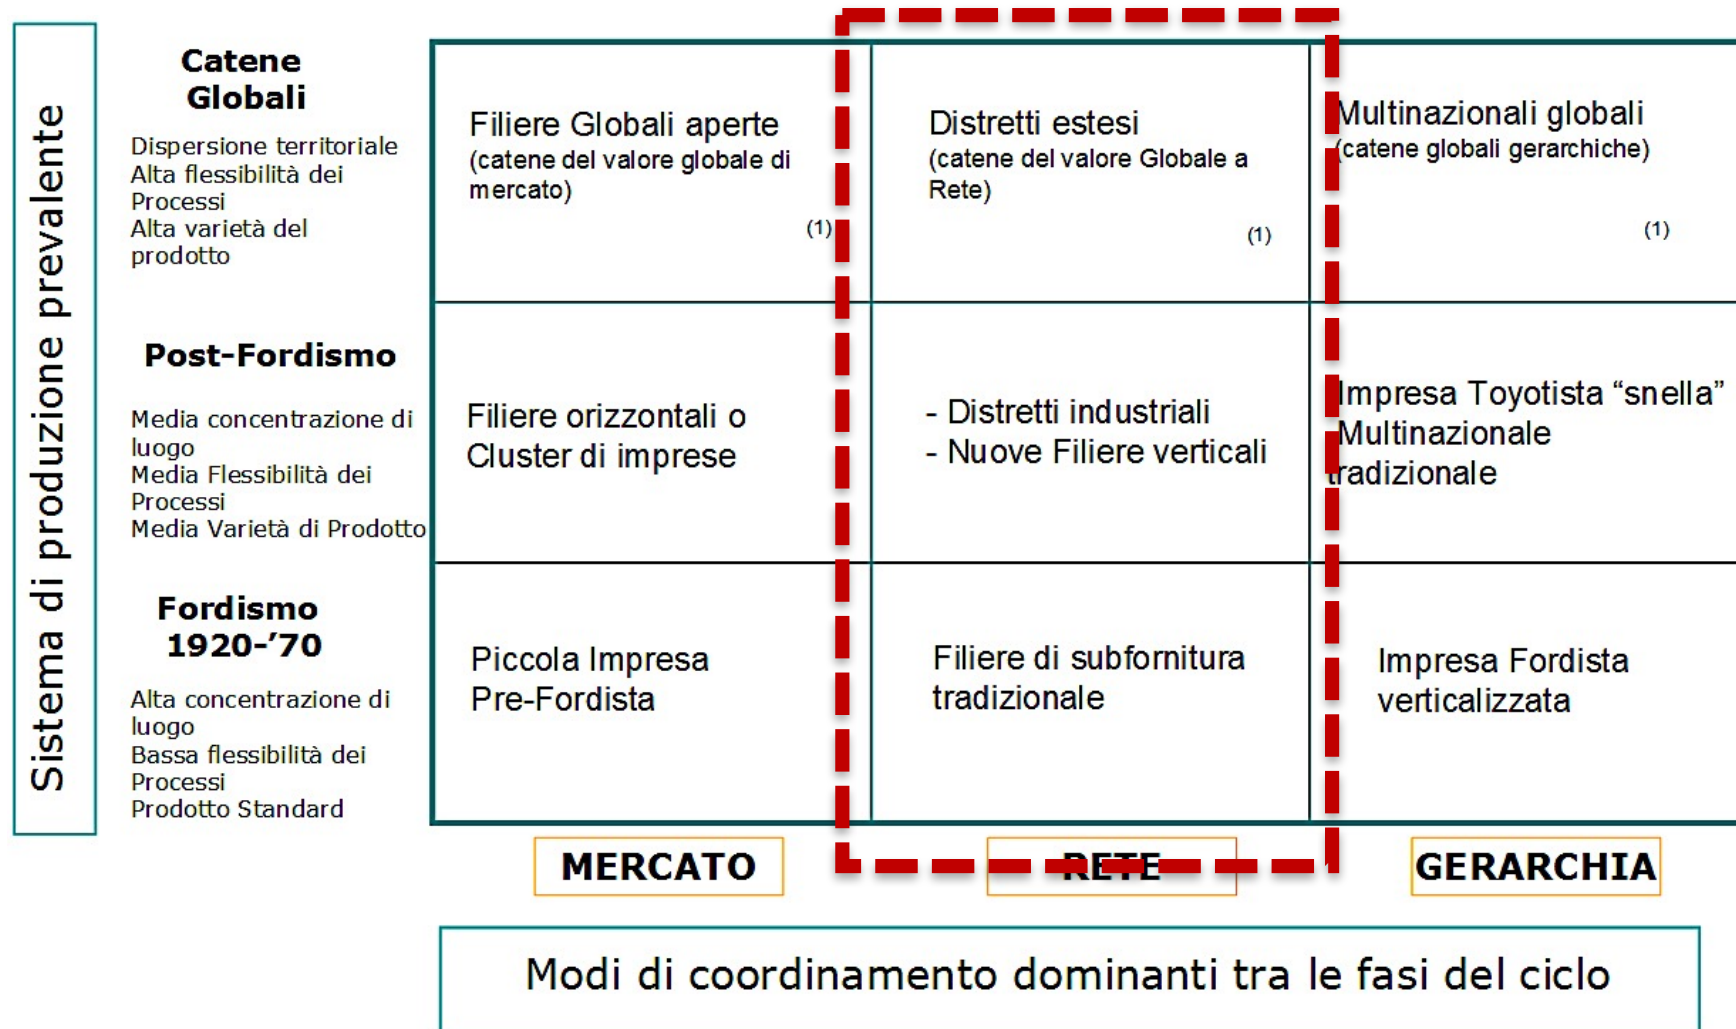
Sistema di produzione prevalente

| | | | |
|---|---|---|---|
| **Catene Globali** Dispersione territoriale Alta flessibilità dei Processi Alta varietà del prodotto | Filiere Globali aperte (catene del valore globale di mercato) (1) | Distretti estesi (catene del valore Globale a Rete) (1) | Multinazionali globali (catene globali gerarchiche) (1) |
| **Post-Fordismo** Media concentrazione di luogo Media Flessibilità dei Processi Media Varietà di Prodotto | Filiere orizzontali o Cluster di imprese | - Distretti industriali - Nuove Filiere verticali | Impresa Toyotista "snella" Multinazionale tradizionale |
| **Fordismo 1920-'70** Alta concentrazione di luogo Bassa flessibilità dei Processi Prodotto Standard | Piccola Impresa Pre-Fordista | Filiere di subfornitura tradizionale | Impresa Fordista verticalizzata |
| | **MERCATO** | **RETE** | **GERARCHIA** |

Modi di coordinamento dominanti tra le fasi del ciclo